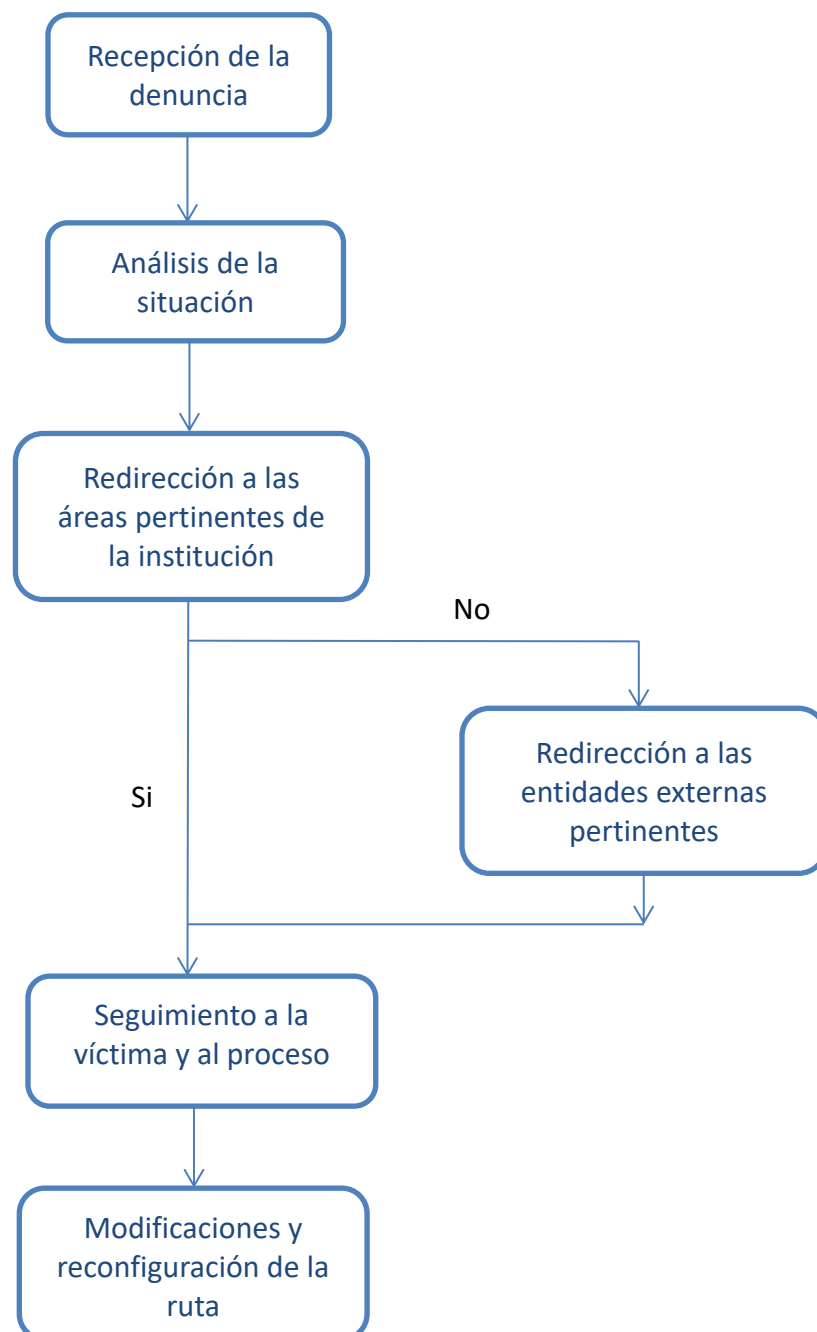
Recepción de la denuncia

Análisis de la situación

Redirección a las áreas pertinentes de la institución

No

Redirección a las entidades externas pertinentes

Si

Seguimiento a la víctima y al proceso

Modificaciones y reconfiguración de la ruta